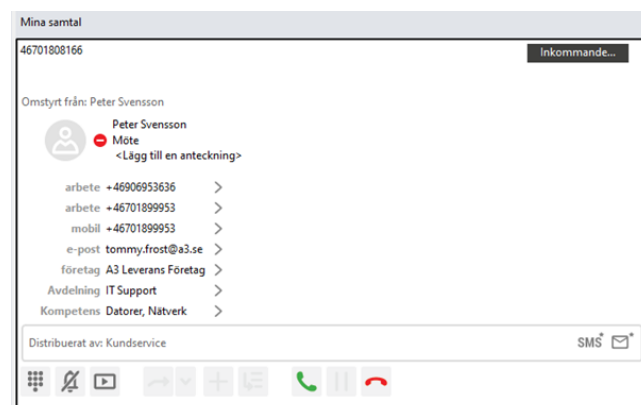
Mina samtal

46701808166

Inkommande...

Omstyrt från: Peter Svensson

Peter Svensson
Möte
<Lägg till en anteckning>

| | |
|---|---|
| arbete | +46906953636 |
| arbete | +46701899953 |
| mobil | +46701899953 |
| e-post | tommy.frost@a3.se |
| företag | A3 Leverans Företag |
| Avdelning | IT Support |
| Kompetens | Datorer, Nätverk |

Distribuerat av: Kundservice

SMS